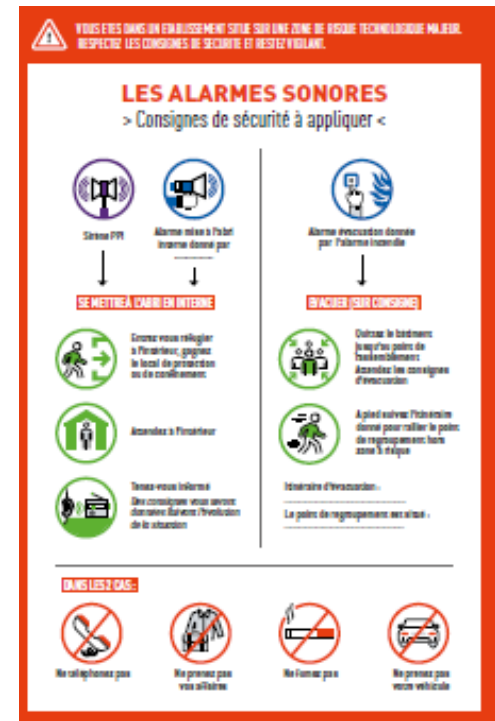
VOUS ÊTES DANS UN ÉTABLISSEMENT SITUÉ SUR UNE ZONE DE RISQUE TECHNOLOGIQUE MAJEUR. RESPECTEZ LES CONSIGNES DE SÉCURITÉ ET RESTEZ VIGILANT.

LES ALARMES SONORES
> Consignes de sécurité à appliquer <

Sirène PPI

Alarme mise à l'abri interne donné par ..........

Alarme évacuation donnée par l'alarme incendie

SE METTRE À L'ABRI EN INTERNE

ÉVACUER (SUR CONSIGNE)

Entrez vous réfugier à l'intérieur, gagnez le local de protection ou de confinement

Attendez à l'intérieur

Tenez-vous informé
Une consigne vous seront données. Suivez l'évolution de la situation

Quittez le bâtiment jusqu'au point de rassemblement
Attendez les consignes d'évacuation

A pied suivez l'itinéraire donné pour rallier le point de regroupement hors zone à risque

Itinéraire d'évacuation : ..........

Le point de regroupement est situé : ..........

DANS LES 2 CAS :

Ne téléphonez pas

Ne prenez pas vos affaires

Ne fumez pas

Ne prenez pas votre véhicule